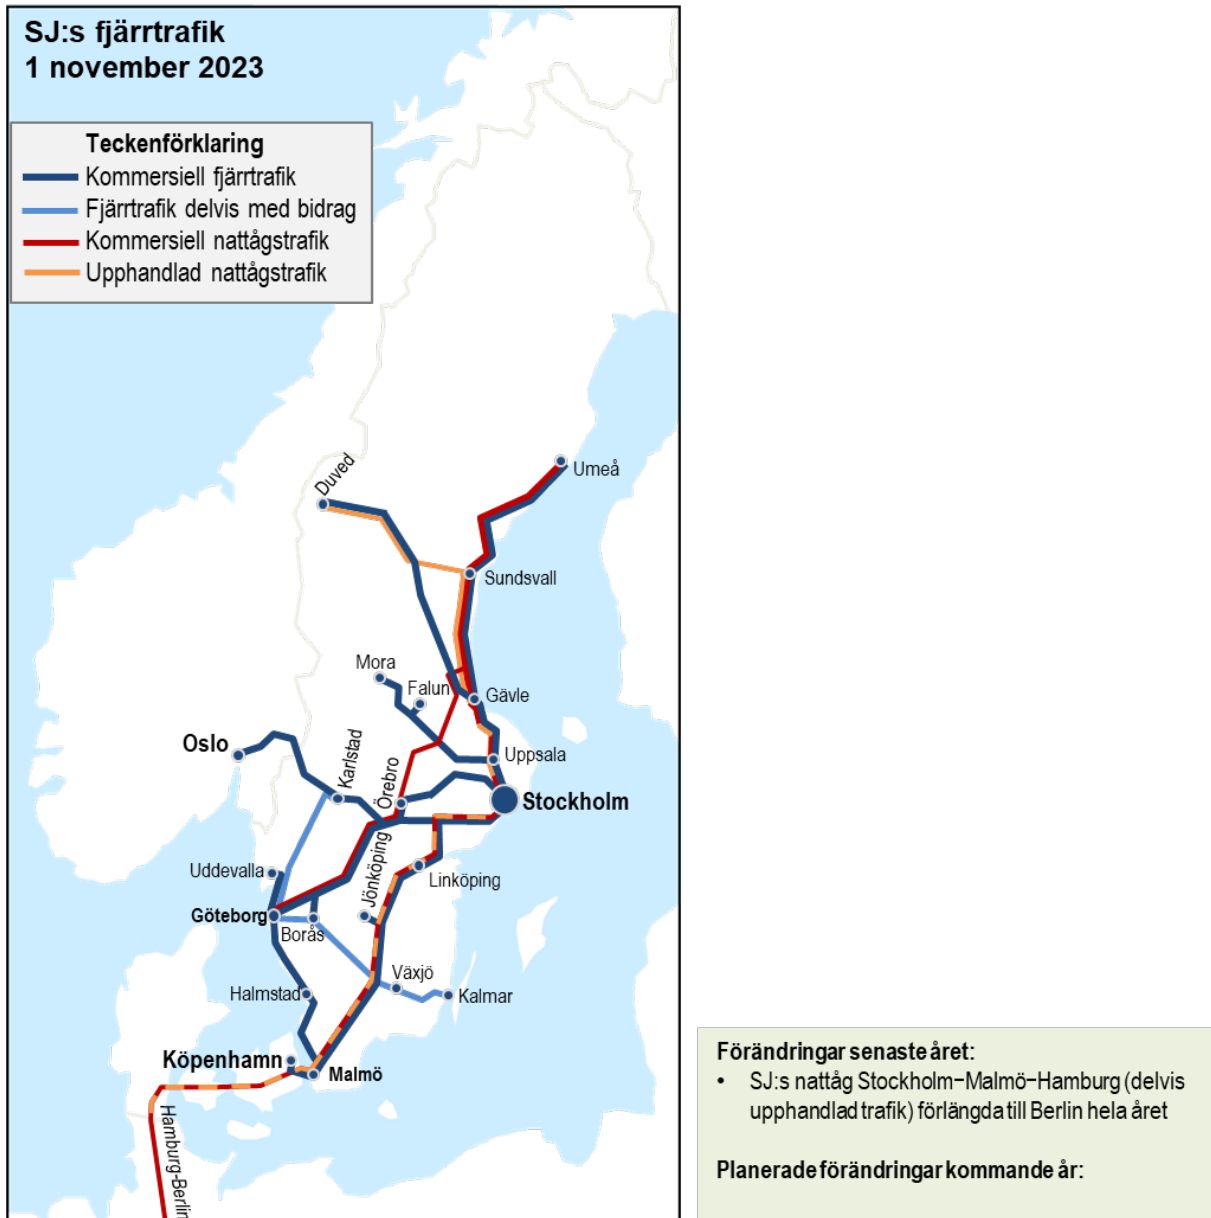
SJ:s fjärrtrafik
1 november 2023

Teckenförklaring
Kommersiell fjärrtrafik
Fjärrtrafik delvis med bidrag
Kommersiell nattågstrafik
Upphandlad nattågstrafik

Duved
Umeå
Sundsvall
Mora
Falun
Gävle
Uppsala
Oslo
Karlstad
Örebro
Stockholm
Jönköping
Linköping
Uddevalla
Göteborg
Borås
Växjö
Kalmar
Halmstad
Köpenhamn
Malmö
Hamburg-Berlin

Förändringar senaste året:
• SJ:s nattåg Stockholm–Malmö–Hamburg (delvis upphandlad trafik) förlängda till Berlin hela året

Planerade förändringar kommande år: